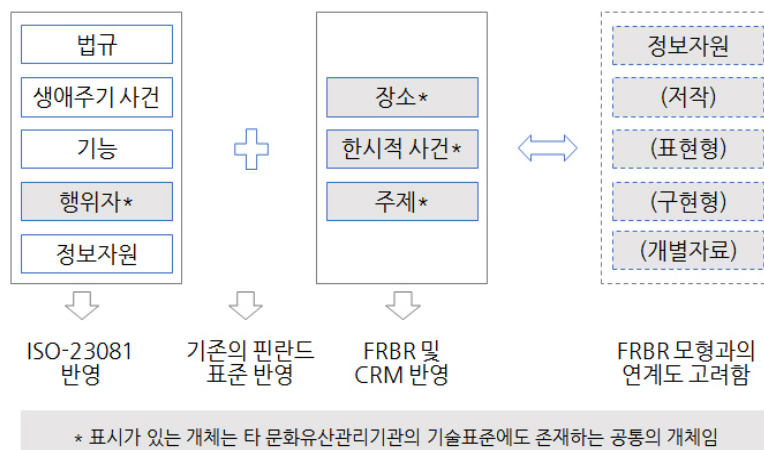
법규

생애주기 사건

기능

행위자*

정보자원

장소*

한시적 사건*

주제*

정보자원

(저작)

(표현형)

(구현형)

(개별자료)

ISO-23081 반영

기존의 핀란드 표준 반영

FRBR 및 CRM 반영

FRBR 모형과의 연계도 고려함

* 표시가 있는 개체는 타 문화유산관리기관의 기술표준에도 존재하는 공통의 개체임